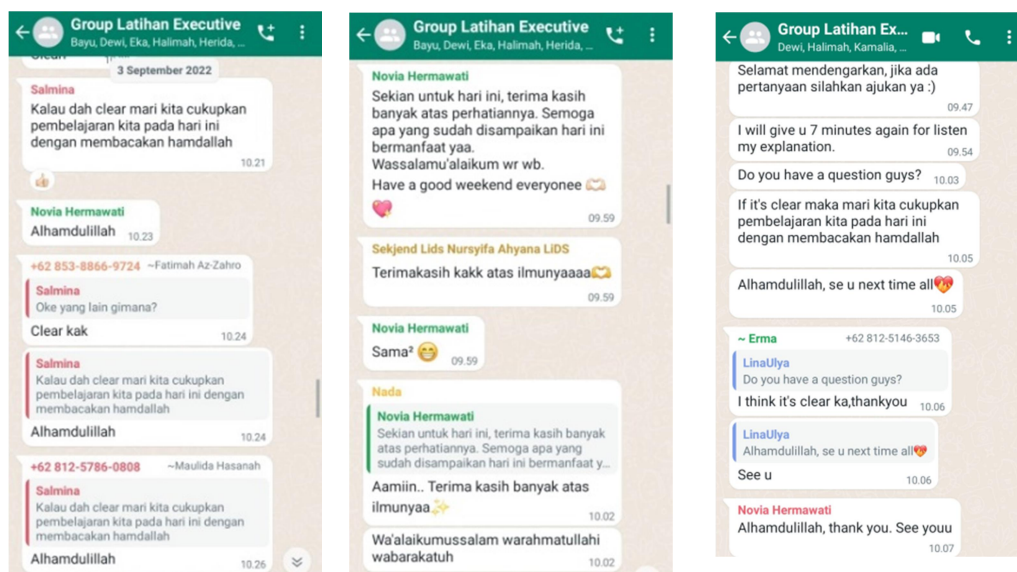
Group Latihan Executive
Bayu, Dewi, Eka, Halimah, Herida, ...

3 September 2022

Salmina
Kalau dah clear mari kita cukupkan pembelajaran kita pada hari ini dengan membacakan hamdallah
10.21

👍

Novia Hermawati
Alhamdulillah 10.23

+62 853-8866-9724 ~Fatimah Az-Zahro
Salmina
Oke yang lain gimana?
Clear kak
10.24

Salmina
Kalau dah clear mari kita cukupkan pembelajaran kita pada hari ini dengan membacakan hamdallah
Alhamdulillah
10.24

+62 812-5786-0808 ~Maulida Hasanah
Salmina
Kalau dah clear mari kita cukupkan pembelajaran kita pada hari ini dengan membacakan hamdallah
Alhamdulillah
10.26

Group Latihan Executive
Bayu, Dewi, Eka, Halimah, Herida, ...

Novia Hermawati
Sekian untuk hari ini, terima kasih banyak atas perhatiannya. Semoga apa yang sudah disampaikan hari ini bermanfaat yaa.
Wassalamu'alaikum wr wb.
Have a good weekend everyonee 🫶
💖
09.59

Sekjend Lids Nursyifa Ahyana LiDS
Terimakasih kakk atas ilmunyaaaa🫶
09.59

Novia Hermawati
Sama² 😁 09.59

Nada
Novia Hermawati
Sekian untuk hari ini, terima kasih banyak atas perhatiannya. Semoga apa yang sudah disampaikan hari ini bermanfaat y...
Aamiin.. Terima kasih banyak atas ilmunyaa✨
10.02

Wa'alaikumussalam warahmatullahi wabarakatuh
10.02

Group Latihan Ex...
Dewi, Halimah, Kamalia, ...

Selamat mendengarkan, jika ada pertanyaan silahkan ajukan ya :)
09.47

I will give u 7 minutes again for listen my explanation.
09.54

Do you have a question guys? 10.03

If it's clear maka mari kita cukupkan pembelajaran kita pada hari ini dengan membacakan hamdallah
10.05

Alhamdulillah, se u next time all💖
10.05

~ Erma +62 812-5146-3653
LinaUlya
Do you have a question guys?
I think it's clear ka,thankyou 10.06

LinaUlya
Alhamdulillah, se u next time all💖
See u
10.06

Novia Hermawati
Alhamdulillah, thank you. See youu
10.07